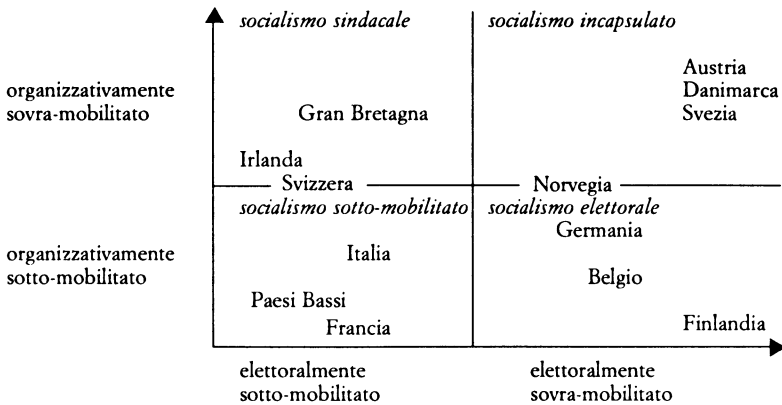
socialismo sindacale

socialismo incapsulato

organizzativamente sovra-mobilitato

Gran Bretagna

Austria
Danimarca
Svezia

Irlanda

Svizzera

Norvegia

socialismo sotto-mobilitato

socialismo elettorale

organizzativamente sotto-mobilitato

Italia

Germania

Belgio

Paesi Bassi

Francia

Finlandia

elettoralmente sotto-mobilitato

elettoralmente sovra-mobilitato